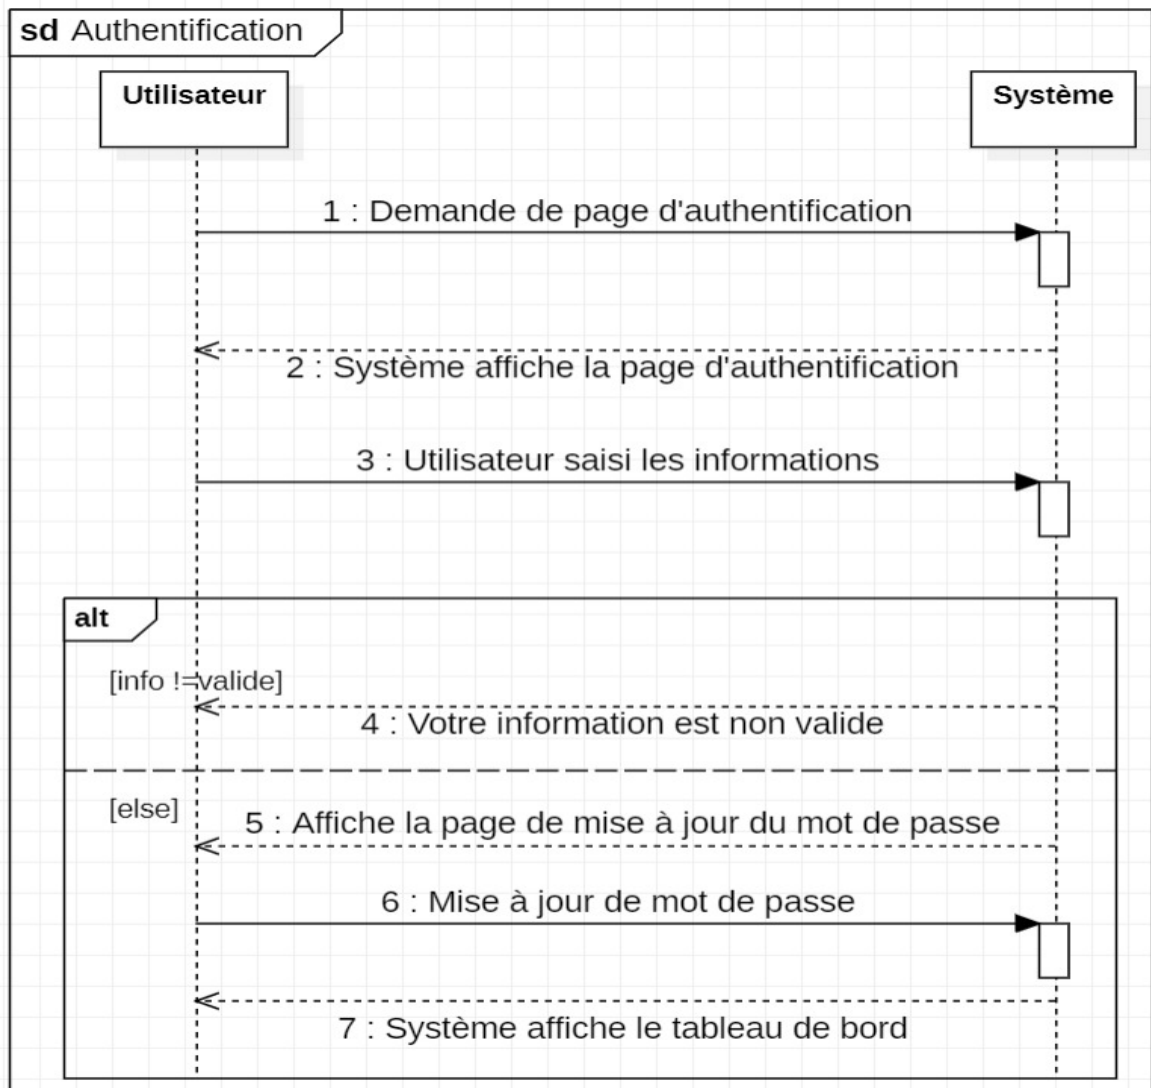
sd Authentification

Utilisateur

Système

1 : Demande de page d'authentification

2 : Système affiche la page d'authentification

3 : Utilisateur saisi les informations

alt

[info !=valide]

4 : Votre information est non valide

[else]

5 : Affiche la page de mise à jour du mot de passe

6 : Mise à jour de mot de passe

7 : Système affiche le tableau de bord